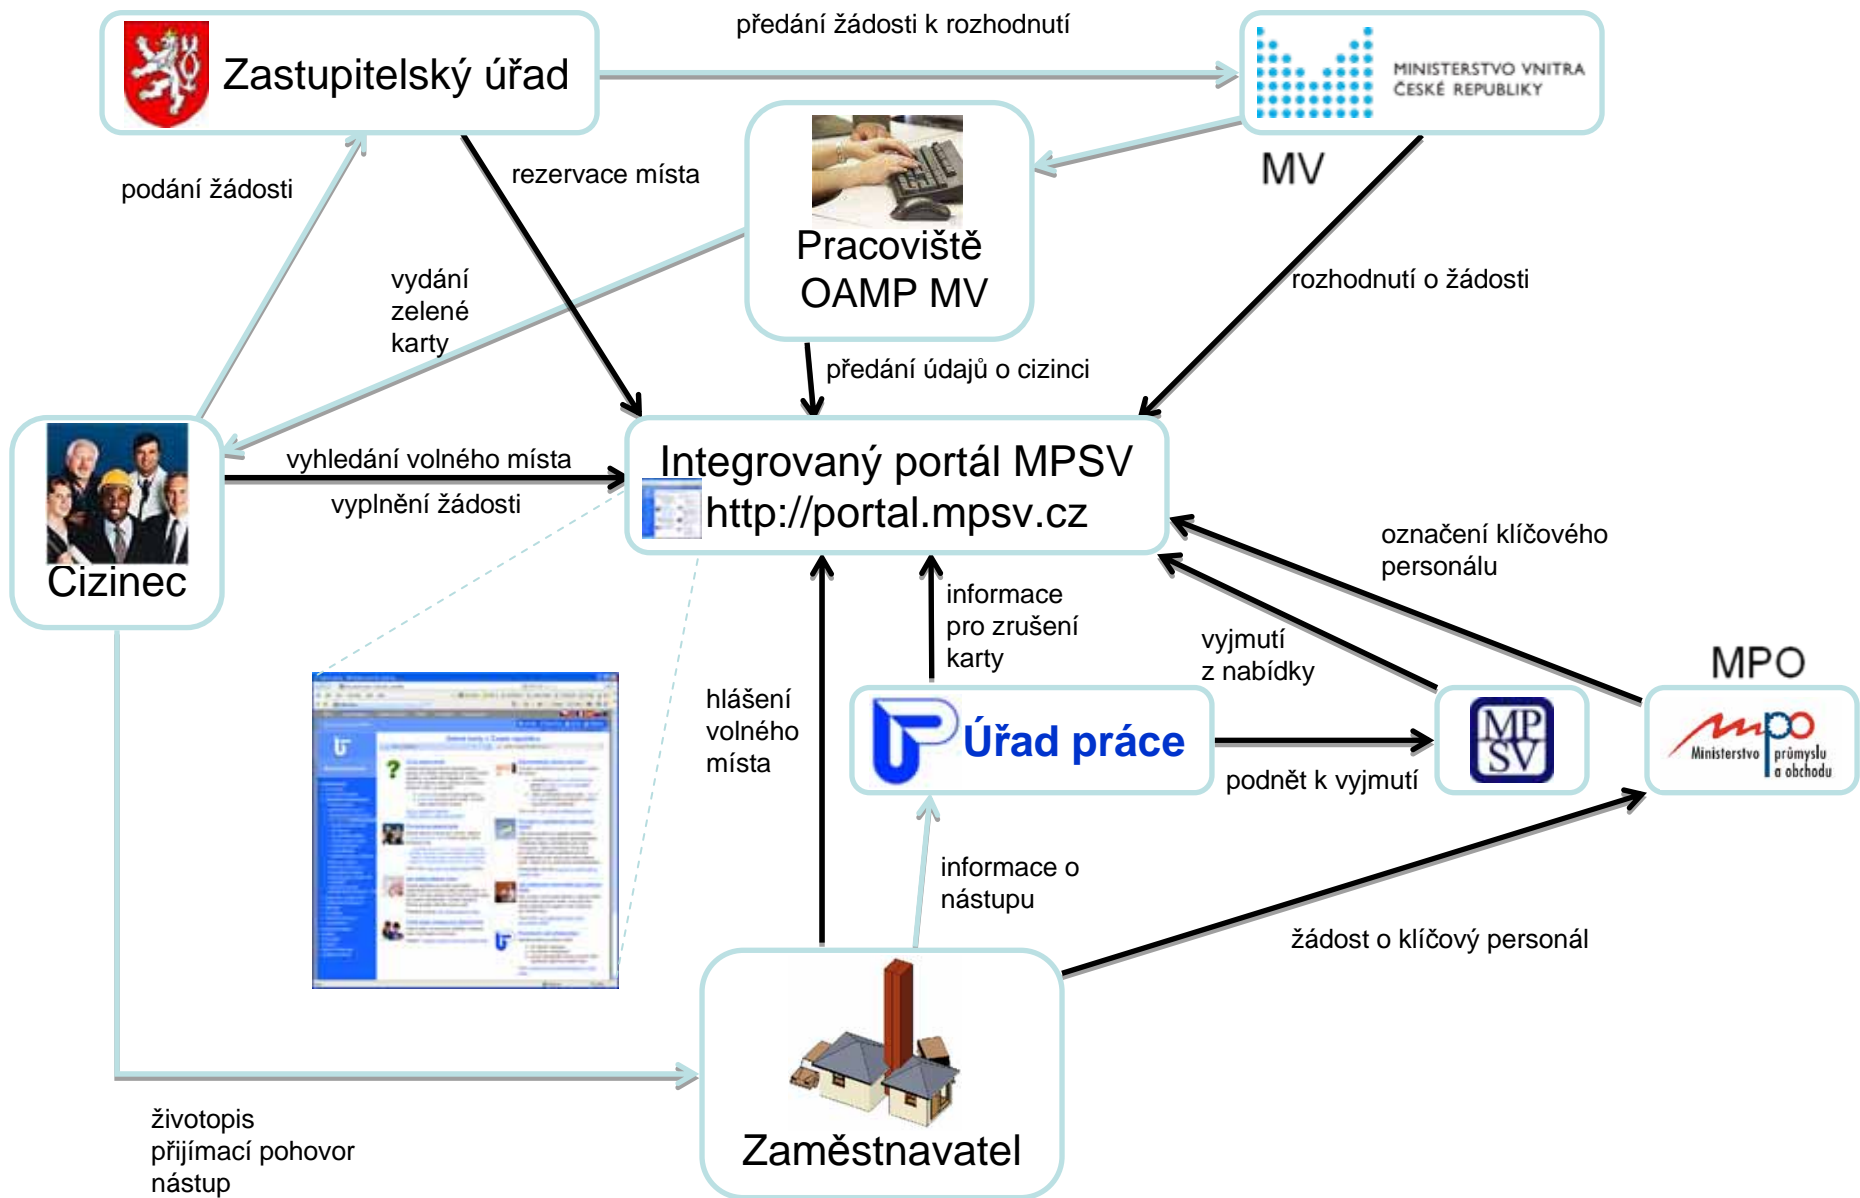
Zastupitelský úřad

předání žádosti k rozhodnutí

MINISTERSTVO VNITRA ČESKÉ REPUBLIKY

MV

podání žádosti

rezervace místa

Pracoviště OAMP MV

vydání zelené karty

rozhodnutí o žádosti

předání údajů o cizinci

Cizinec

vyhledání volného místa

vyplnění žádosti

Integrovaný portál MPSV http://portal.mpsv.cz

označení klíčového personálu

informace pro zrušení karty

vyjmutí z nabídky

MPO

hlášení volného místa

Úřad práce

MP SV

Ministerstvo průmyslu a obchodu

podnět k vyjmutí

informace o nástupu

žádost o klíčový personál

Zaměstnavatel

životopis
přijímací pohovor
nástup